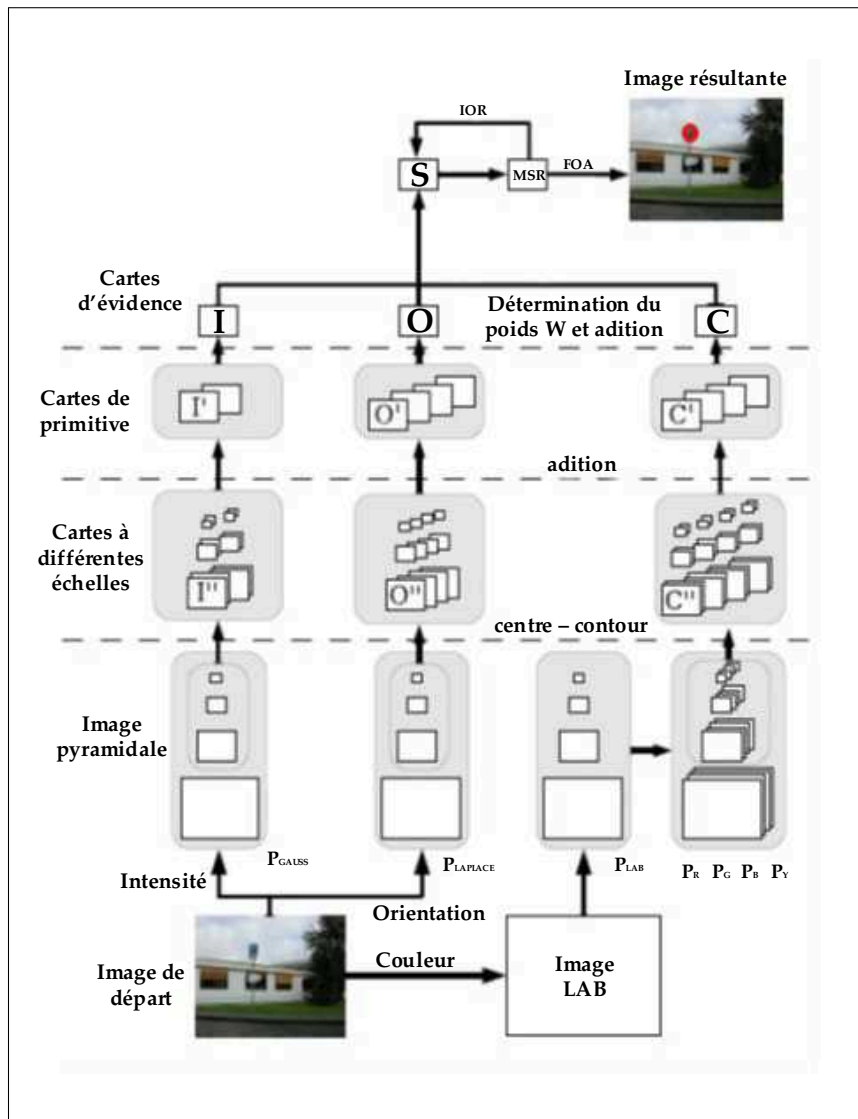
Image résultante

IOR

S

MSR

FOA

Cartes d'évidence

I

O

Détermination du poids W et adition

C

Cartes de primitive

I'

O'

C'

adition

Cartes à différentes échelles

I''

O''

C''

centre – contour

Image pyramidale

$P_{GAUSS}$

$P_{LAPLACE}$

$P_{LAB}$

$P_R$ $P_G$ $P_B$ $P_Y$

Intensité

Orientation

Image de départ

Couleur

Image LAB